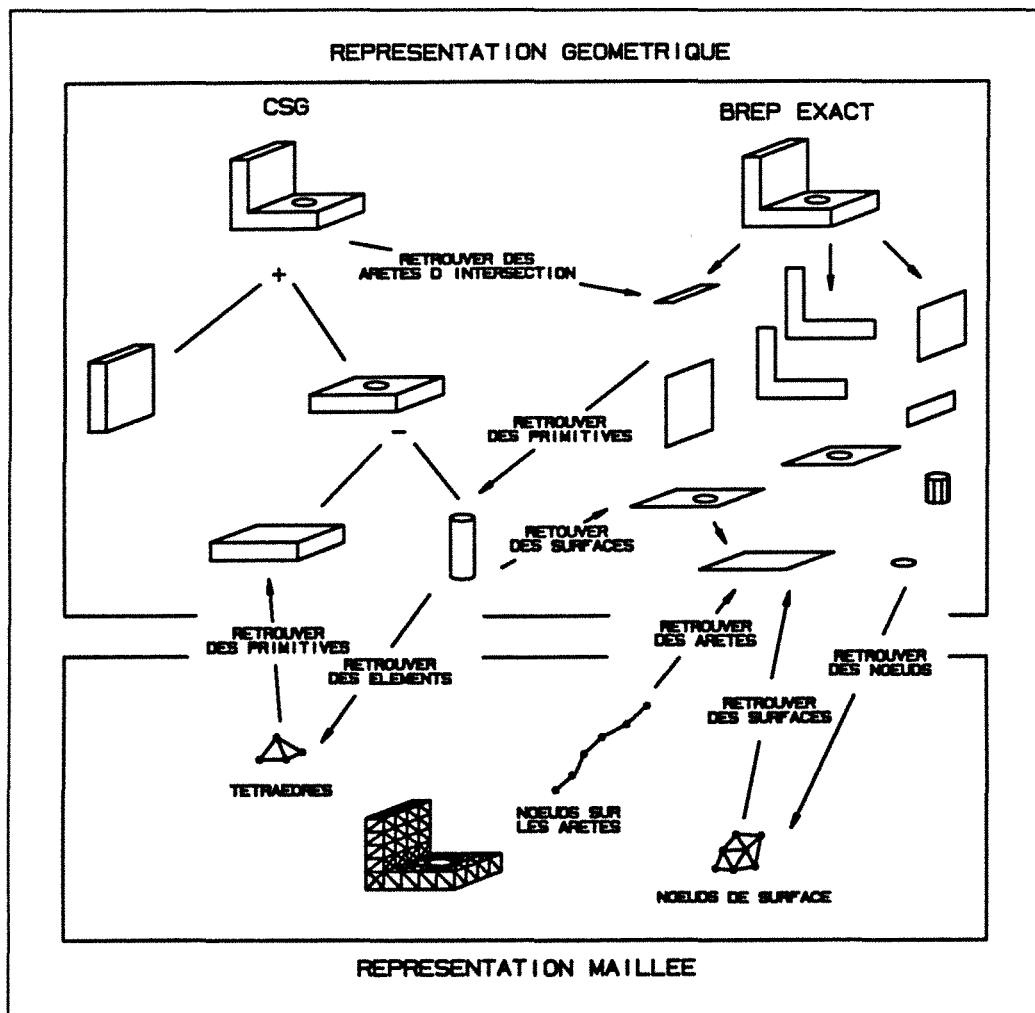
REPRESENTATION GEOMETRIQUE

CSG

BREP EXACT

RETROUVER DES ARETES D INTERSECTION

+

RETROUVER DES PRIMITIVES

−

RETOUVER DES SURFACES

RETROUVER DES PRIMITIVES

RETROUVER DES ELEMENTS

RETROUVER DES ARETES

RETROUVER DES SURFACES

RETROUVER DES NOEUDS

TETRAEDRES

NOEUDS SUR LES ARETES

NOEUDS DE SURFACE

REPRESENTATION MAILLEE